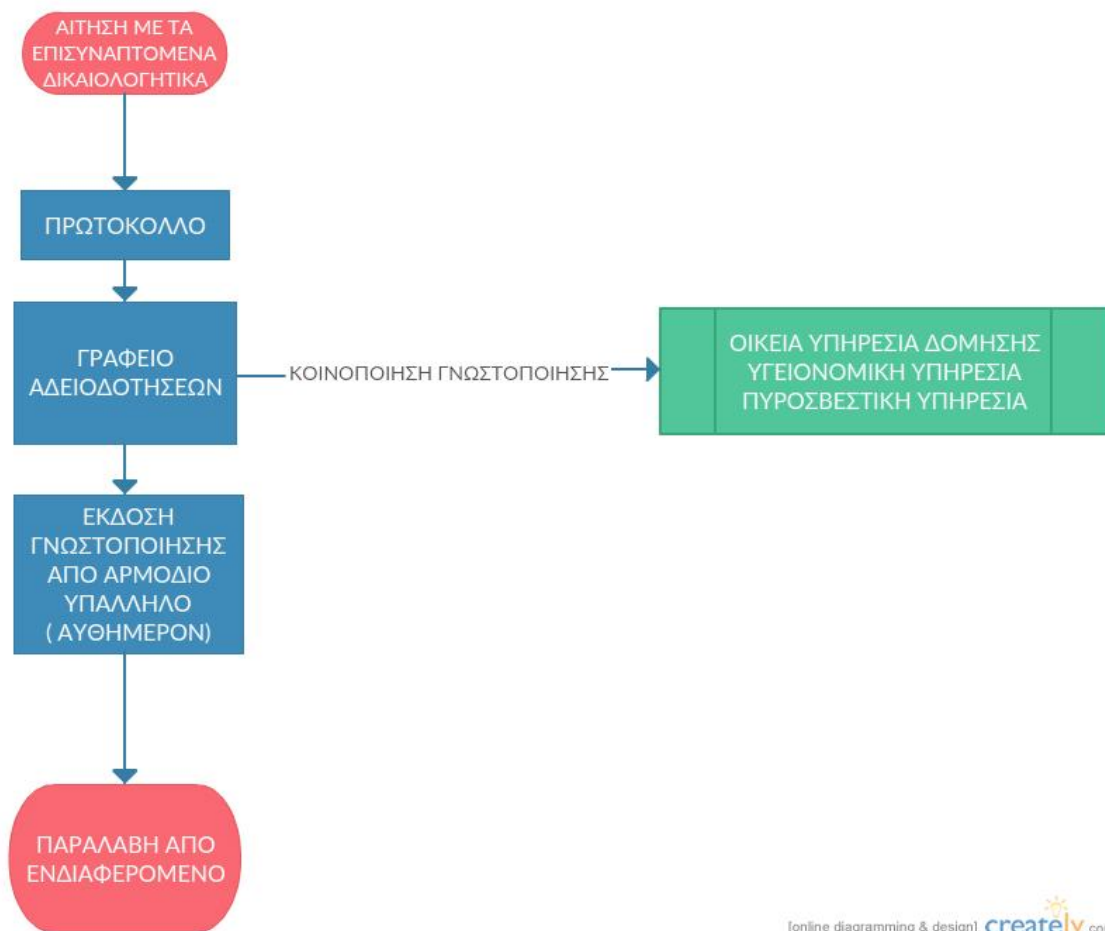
ΑΙΤΗΣΗ ΜΕ ΤΑ ΕΠΙΣΥΝΑΠΤΟΜΕΝΑ ΔΙΚΑΙΟΛΟΓΗΤΙΚΑ

ΠΡΩΤΟΚΟΛΛΟ

ΓΡΑΦΕΙΟ ΑΔΕΙΟΔΟΤΗΣΕΩΝ

ΚΟΙΝΟΠΟΙΗΣΗ ΓΝΩΣΤΟΠΟΙΗΣΗΣ

ΟΙΚΕΙΑ ΥΠΗΡΕΣΙΑ ΔΟΜΗΣΗΣ
ΥΓΕΙΟΝΟΜΙΚΗ ΥΠΗΡΕΣΙΑ
ΠΥΡΟΣΒΕΣΤΙΚΗ ΥΠΗΡΕΣΙΑ

ΕΚΔΟΣΗ ΓΝΩΣΤΟΠΟΙΗΣΗΣ ΑΠΟ ΑΡΜΟΔΙΟ ΥΠΑΛΛΗΛΟ ( ΑΥΘΗΜΕΡΟΝ)

ΠΑΡΑΛΑΒΗ ΑΠΟ ΕΝΔΙΑΦΕΡΟΜΕΝΟ

[online diagramming & design] creately.co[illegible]